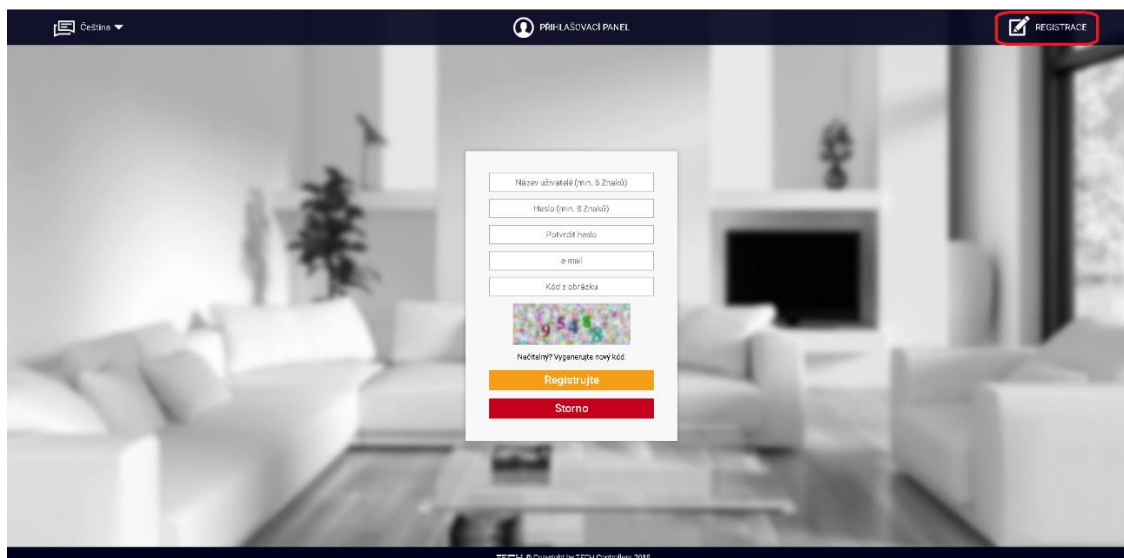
Čeština

PŘIHLAŠOVACÍ PANEL

REGISTRACE

Název uživatelé (min. 5 Znaků)

Heslo (min. 8 Znaků)

Potvrdit heslo

e-mail

Kód z obrázku

9548

Nečitelný? Vygenerujte nový kód.

Registrujte

Storno

TECH © Copyright by TECH Controllers 2015